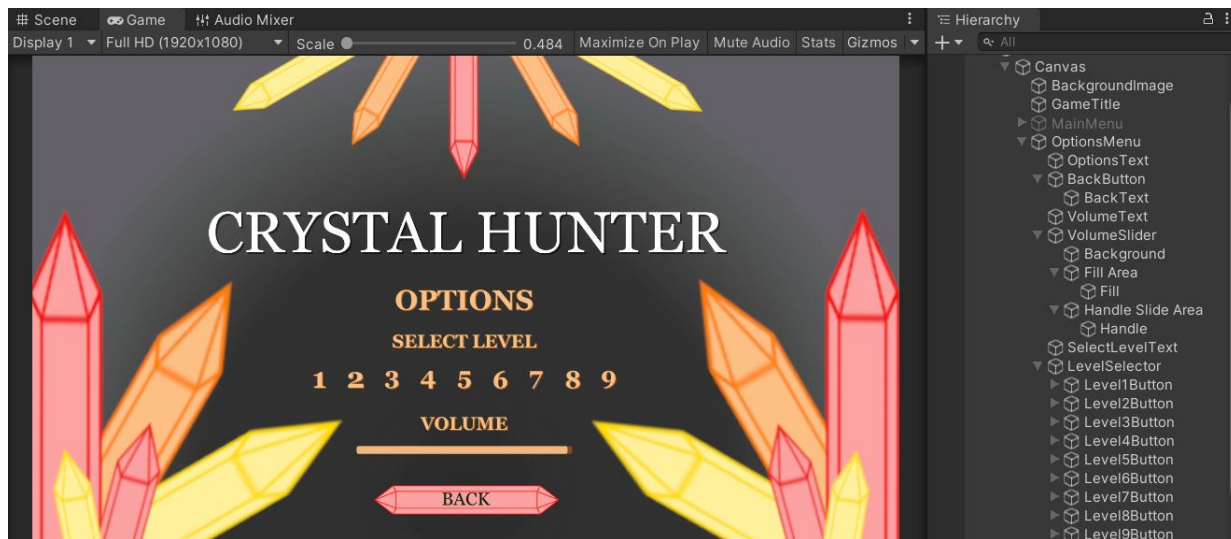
Scene Game Audio Mixer
Display 1 Full HD (1920x1080) Scale 0.484 Maximize On Play Mute Audio Stats Gizmos

CRYSTAL HUNTER
OPTIONS
SELECT LEVEL
1 2 3 4 5 6 7 8 9
VOLUME
BACK

Hierarchy
All
Canvas
BackgroundImage
GameTitle
MainMenu
OptionsMenu
OptionsText
BackButton
BackText
VolumeText
VolumeSlider
Background
Fill Area
Fill
Handle Slide Area
Handle
SelectLevelText
LevelSelector
Level1Button
Level2Button
Level3Button
Level4Button
Level5Button
Level6Button
Level7Button
Level8Button
Level9Button